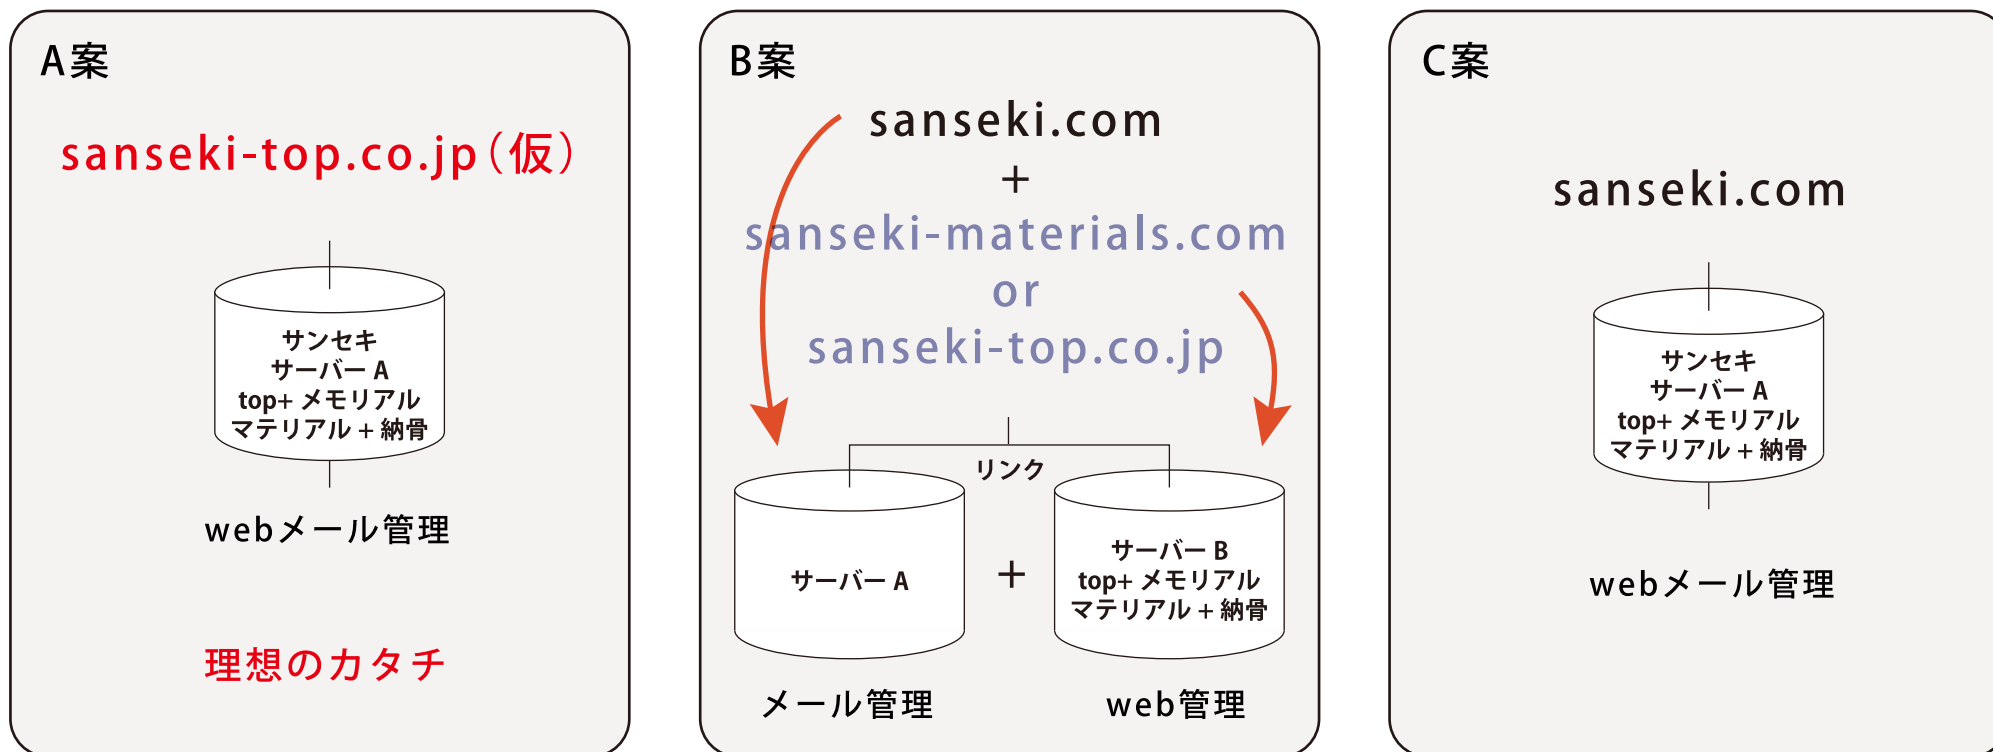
A案

sanseki-top.co.jp（仮）

サンセキ
サーバー A
top+ メモリアル
マテリアル＋納骨

webメール管理

理想のカタチ

B案

sanseki.com
＋
sanseki-materials.com
or
sanseki-top.co.jp

リンク

サーバー A

＋

サーバー B
top+ メモリアル
マテリアル＋納骨

メール管理

web管理

C案

sanseki.com

サンセキ
サーバー A
top+ メモリアル
マテリアル＋納骨

webメール管理